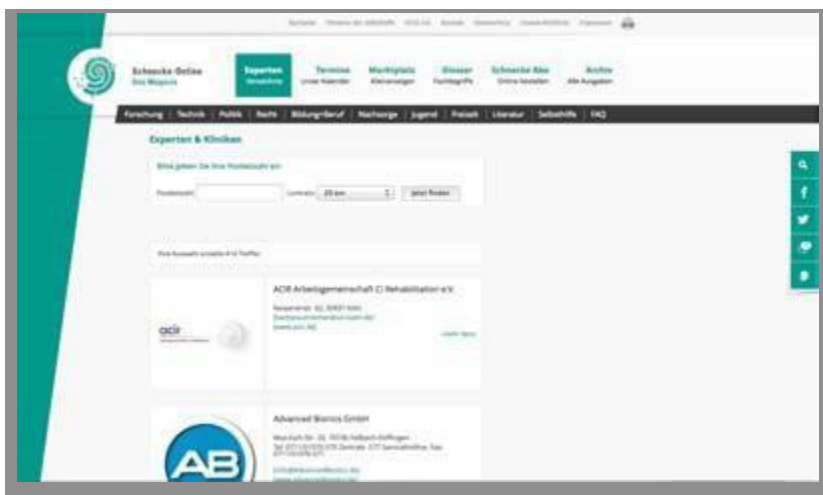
Schnecke Online
Das Magazin

Experten
Verzeichnis

Termine
Unser Kalender

Marktplatz
Kleinanzeigen

Glossar
Fachbegriffe

Schnecke Abo
Online bestellen

Archiv
Alle Ausgaben

Forschung | Technik | Politik | Recht | Bildung+Beruf | Nachsorge | Jugend | Freizeit | Literatur | Selbsthilfe | FAQ

Experten & Kliniken

Bitte geben Sie Ihre Postleitzahl ein:

Postleitzahl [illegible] Umkreis 20 km Jetzt finden

Ihre Auswahl ergab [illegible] Treffer

ACIR Arbeitsgemeinschaft CI Rehabilitation e.V.

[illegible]

acir

mehr lesen

Advanced Bionics GmbH

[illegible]

AB